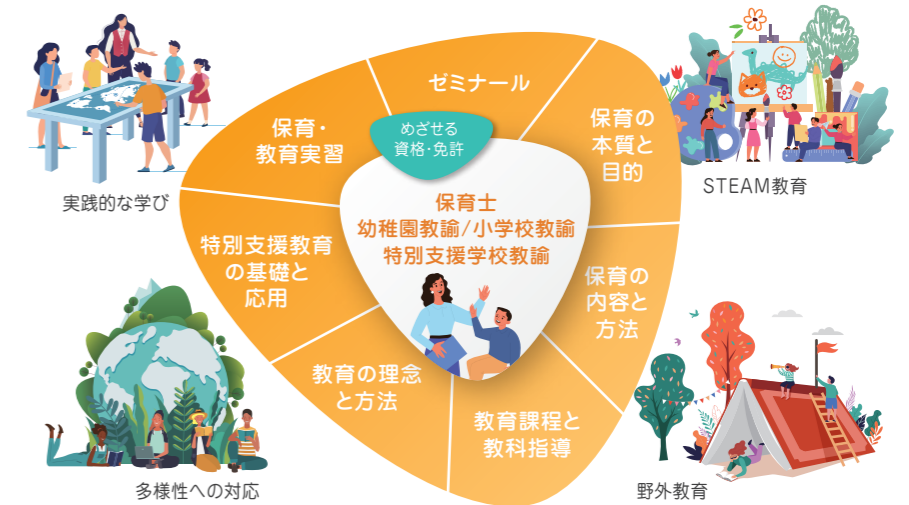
実践的な学び

ゼミナール

保育・教育実習

めざせる資格・免許

保育の本質と目的

STEAM教育

保育士
幼稚園教諭/小学校教諭
特別支援学校教諭

特別支援教育の基礎と応用

保育の内容と方法

教育の理念と方法

教育課程と教科指導

多様性への対応

野外教育